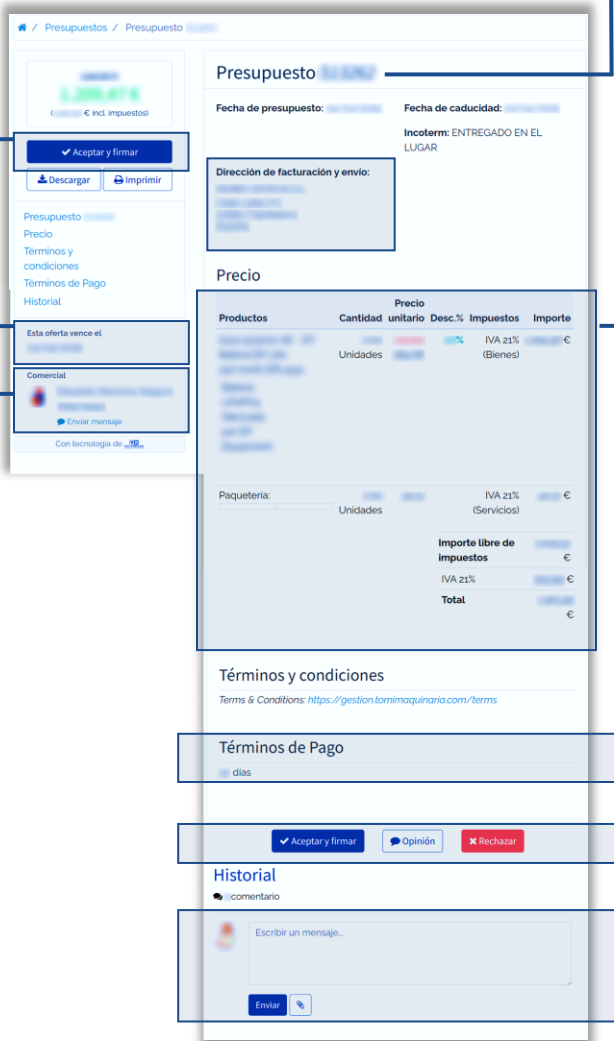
/ Presupuestos / Presupuesto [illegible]

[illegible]
1.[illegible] €
([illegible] € incl. impuestos)

Aceptar y firmar

Descargar Imprimir

Presupuesto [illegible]
Precio
Términos y condiciones
Términos de Pago
Historial

Esta oferta vence el
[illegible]

Comercial
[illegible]
Enviar mensaje

Con tecnología de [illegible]

Presupuesto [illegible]

Fecha de presupuesto: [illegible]

Fecha de caducidad: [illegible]

Incoterm: ENTREGADO EN EL LUGAR

Dirección de facturación y envío:
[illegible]

Precio

| Productos | Cantidad | Precio unitario | Desc.% | Impuestos | Importe |
|---|---|---|---|---|---|
| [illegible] | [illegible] Unidades | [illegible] | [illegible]% | IVA 21% (Bienes) | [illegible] € |
| Paquetería: | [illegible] Unidades | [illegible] | | IVA 21% (Servicios) | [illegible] € |
| | | | Importe libre de impuestos | | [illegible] € |
| | | | IVA 21% | | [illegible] € |
| | | | Total | | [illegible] € |

Términos y condiciones

Terms & Conditions: https://gestion.tomimaquinaria.com/terms

Términos de Pago

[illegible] días

Aceptar y firmar Opinión Rechazar

Historial

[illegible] comentario

Escribir un mensaje...

Enviar